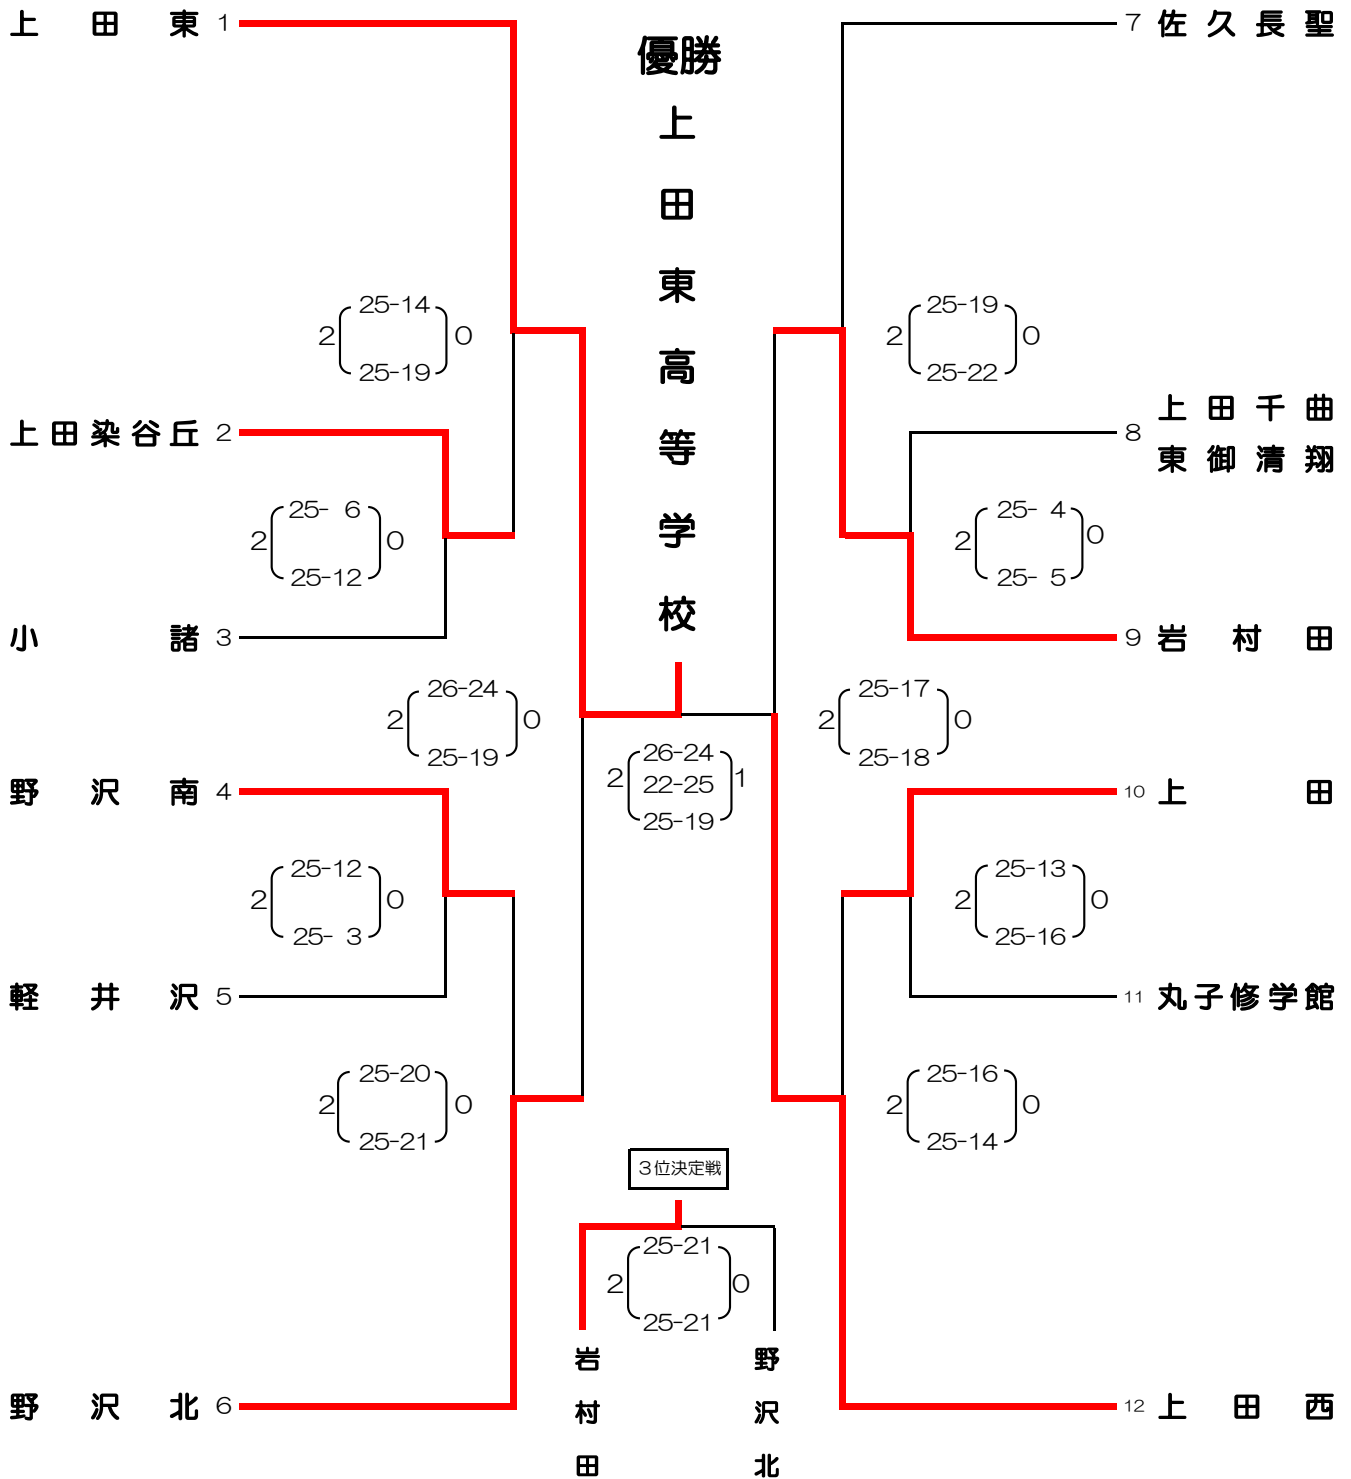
上田東 1
上田染谷丘 2
小諸 3
野沢南 4
軽井沢 5
野沢北 6

優勝
上田東高等学校

7 佐久長聖
8 上田千曲 東御清翔
9 岩村田
10 上田
11 丸子修学館
12 上田西

2 (25-14 / 25-19) 0
2 (25- 6 / 25-12) 0
2 (26-24 / 25-19) 0
2 (25-12 / 25- 3) 0
2 (25-20 / 25-21) 0
2 (26-24 / 22-25 / 25-19) 1
2 (25-19 / 25-22) 0
2 (25- 4 / 25- 5) 0
2 (25-17 / 25-18) 0
2 (25-13 / 25-16) 0
2 (25-16 / 25-14) 0

3位決定戦
2 (25-21 / 25-21) 0
岩村田
野沢北